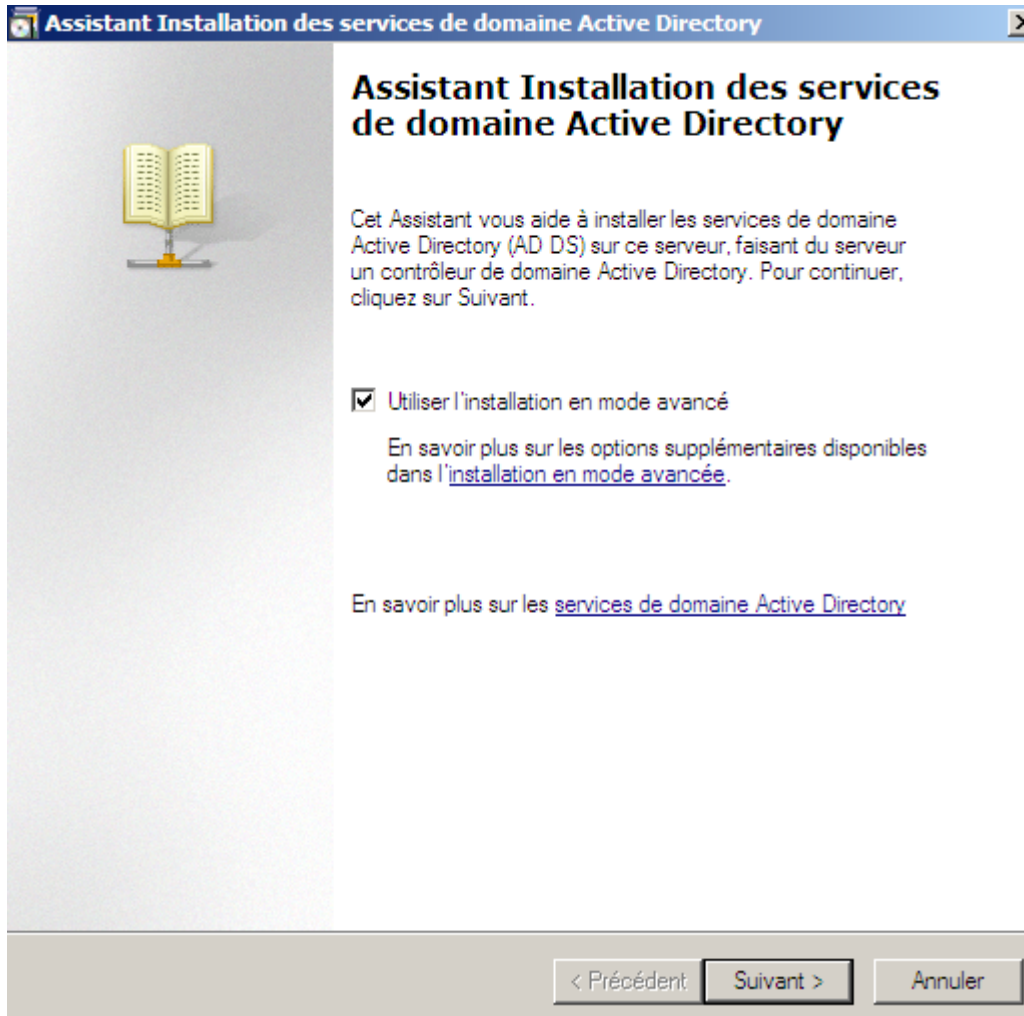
Assistant Installation des services de domaine Active Directory

Assistant Installation des services de domaine Active Directory

Cet Assistant vous aide à installer les services de domaine Active Directory (AD DS) sur ce serveur, faisant du serveur un contrôleur de domaine Active Directory. Pour continuer, cliquez sur Suivant.

Utiliser l'installation en mode avancé

En savoir plus sur les options supplémentaires disponibles dans l'installation en mode avancée.

En savoir plus sur les services de domaine Active Directory

< Précédent
Suivant >
Annuler